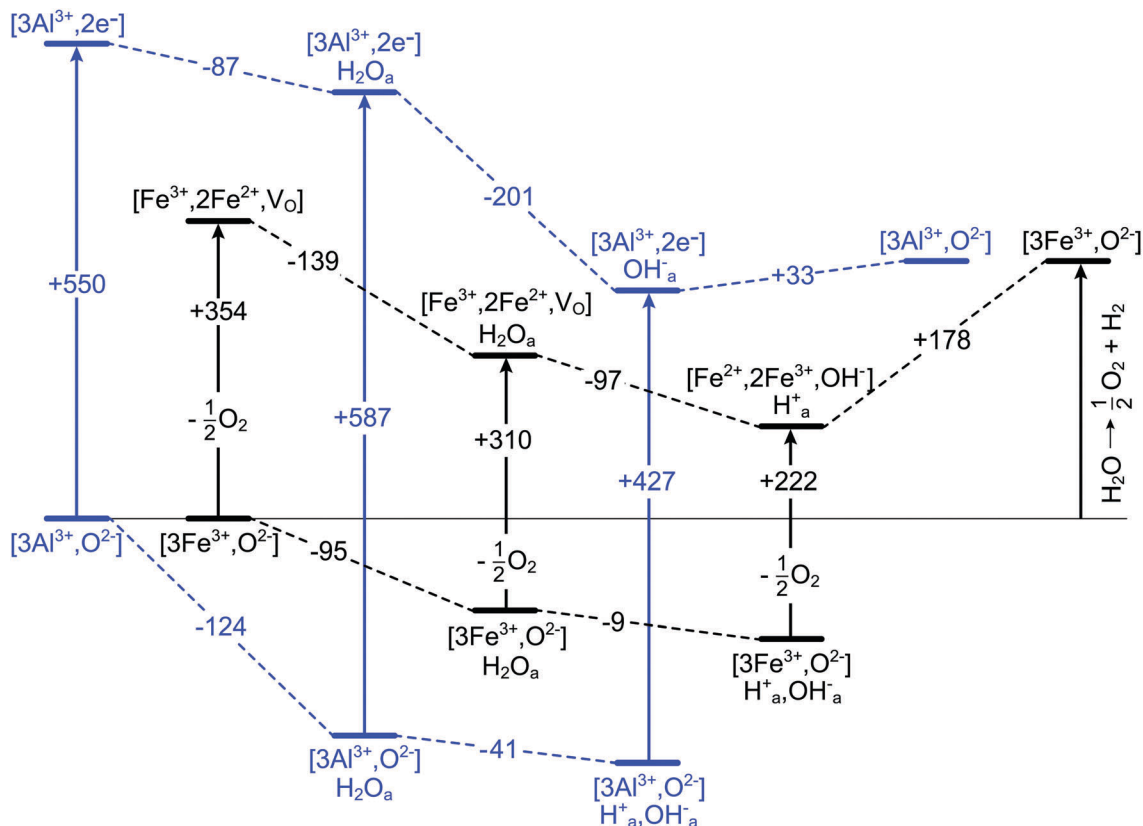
[3Al$^{3+}$,2e$^{-}$]

-87

[3Al$^{3+}$,2e$^{-}$]
H$_2$O$_a$

-201

[Fe$^{3+}$,2Fe$^{2+}$,V$_O$]

+550

-139

+354

[3Al$^{3+}$,2e$^{-}$]
OH$^{-}_a$

+33

[3Al$^{3+}$,O$^{2-}$]

[3Fe$^{3+}$,O$^{2-}$]

[Fe$^{3+}$,2Fe$^{2+}$,V$_O$]
H$_2$O$_a$

+178

-97

[Fe$^{2+}$,2Fe$^{3+}$,OH$^{-}$]
H$^{+}_a$

- $\frac{1}{2}$O$_2$

+587

+310

+427

+222

H$_2$O ⟶ $\frac{1}{2}$ O$_2$ + H$_2$

[3Al$^{3+}$,O$^{2-}$]

[3Fe$^{3+}$,O$^{2-}$]

-95

- $\frac{1}{2}$O$_2$

- $\frac{1}{2}$O$_2$

-124

-9

[3Fe$^{3+}$,O$^{2-}$]
H$_2$O$_a$

[3Fe$^{3+}$,O$^{2-}$]
H$^{+}_a$,OH$^{-}_a$

[3Al$^{3+}$,O$^{2-}$]
H$_2$O$_a$

-41

[3Al$^{3+}$,O$^{2-}$]
H$^{+}_a$,OH$^{-}_a$